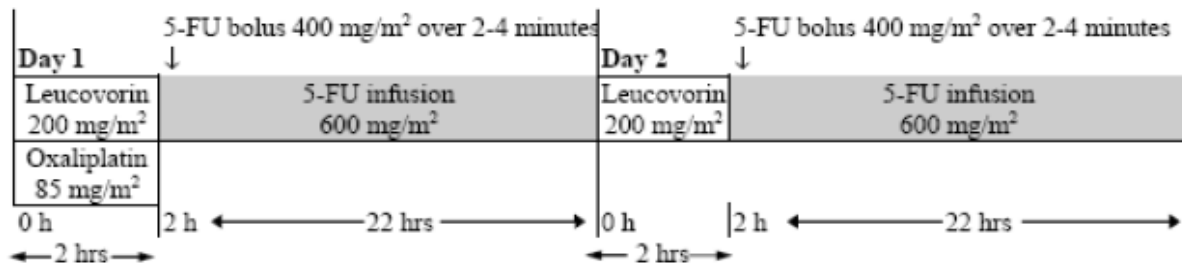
5-FU bolus 400 mg/m$^2$ over 2-4 minutes
Day 1
↓
Leucovorin 200 mg/m$^2$
5-FU infusion 600 mg/m$^2$
Oxaliplatin 85 mg/m$^2$
0 h
2 h ← 22 hrs →
← 2 hrs →

5-FU bolus 400 mg/m$^2$ over 2-4 minutes
Day 2
↓
Leucovorin 200 mg/m$^2$
5-FU infusion 600 mg/m$^2$
0 h
2 h ← 22 hrs →
← 2 hrs →